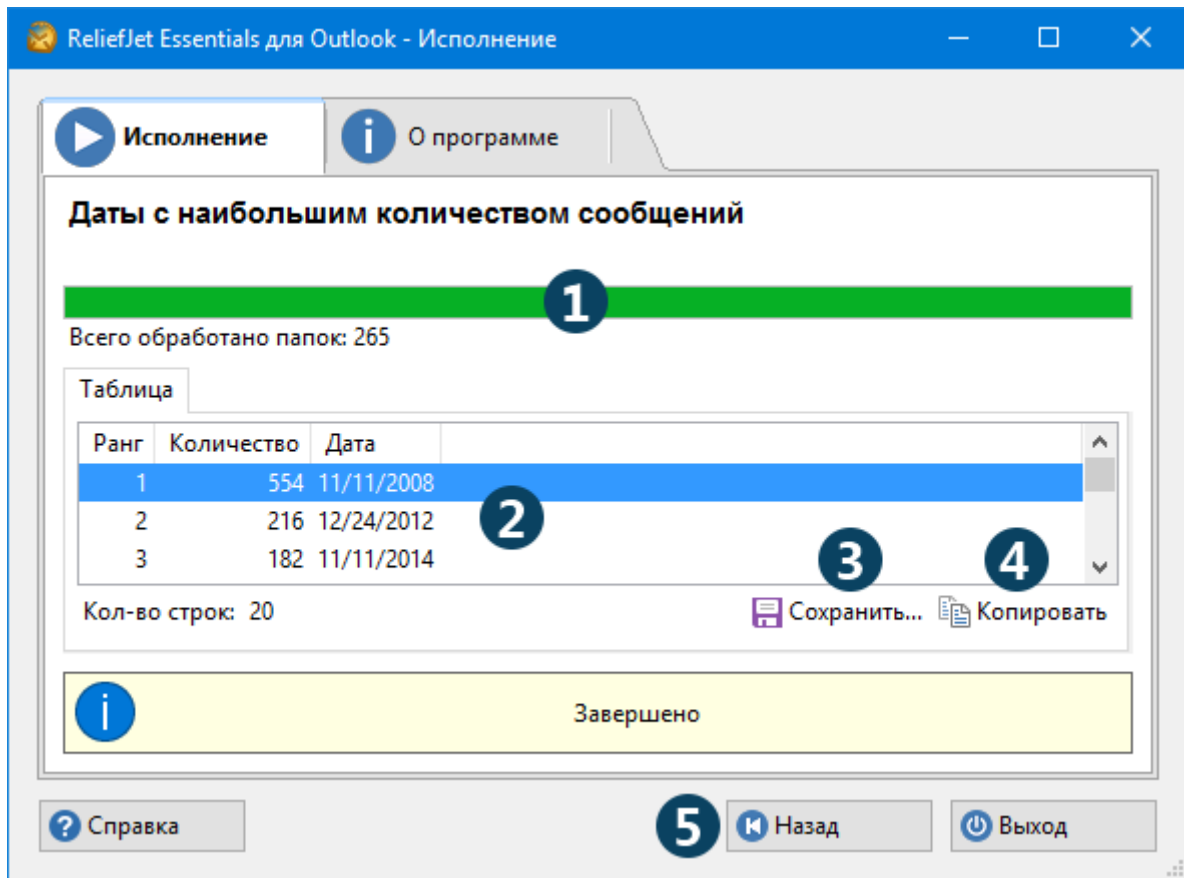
ReliefJet Essentials для Outlook - Исполнение

Исполнение

О программе

Даты с наибольшим количеством сообщений

1

Всего обработано папок: 265

Таблица

| Ранг | Количество | Дата |
|---|---|---|
| 1 | 554 | 11/11/2008 |
| 2 | 216 | 12/24/2012 |
| 3 | 182 | 11/11/2014 |

2

3

4

Кол-во строк: 20

Сохранить...

Копировать

Завершено

Справка

5

Назад

Выход